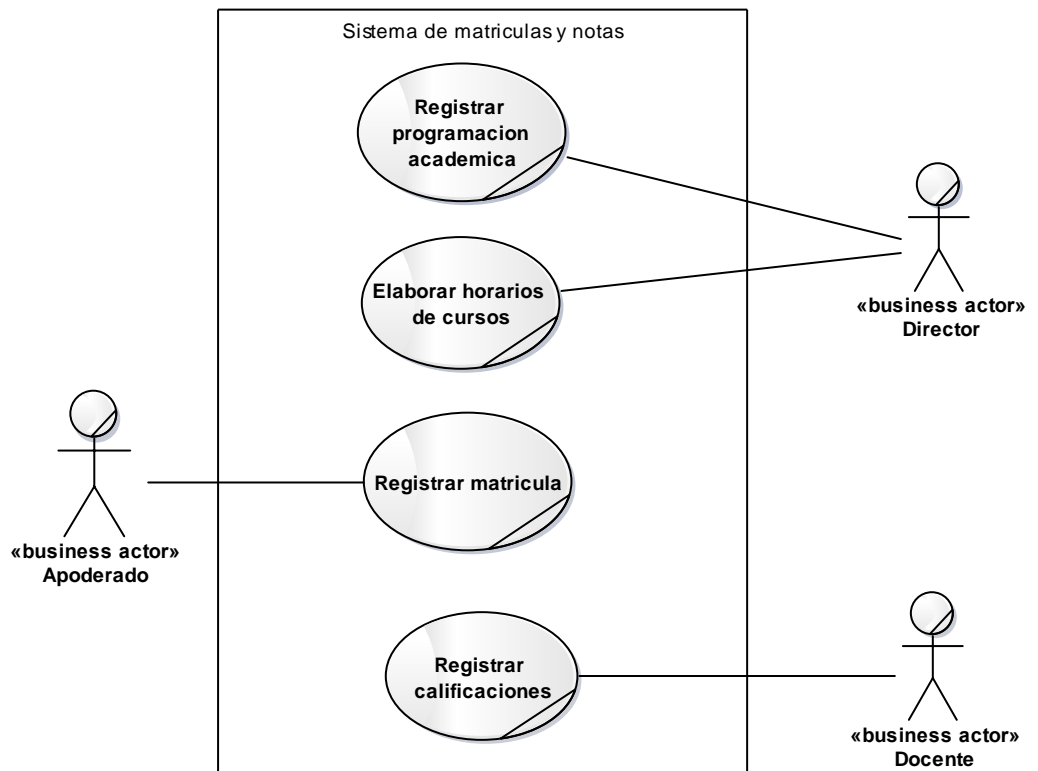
Sistema de matriculas y notas

Registrar programacion academica

Elaborar horarios de cursos

Registrar matricula

Registrar calificaciones

«business actor»
Director

«business actor»
Apoderado

«business actor»
Docente